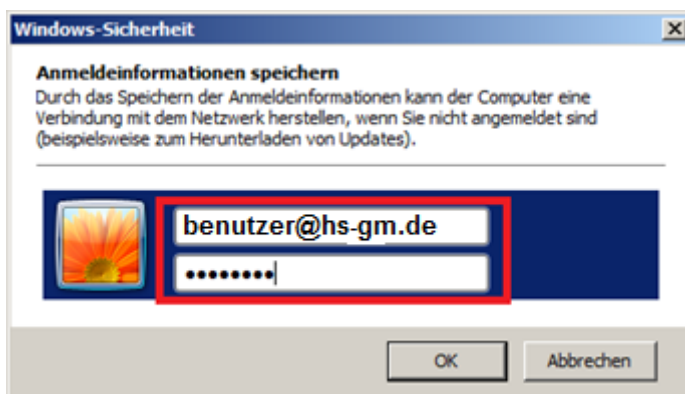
Windows-Sicherheit

Anmeldeinformationen speichern
Durch das Speichern der Anmeldeinformationen kann der Computer eine Verbindung mit dem Netzwerk herstellen, wenn Sie nicht angemeldet sind (beispielsweise zum Herunterladen von Updates).

benutzer@hs-gm.de
••••••••

OK
Abbrechen